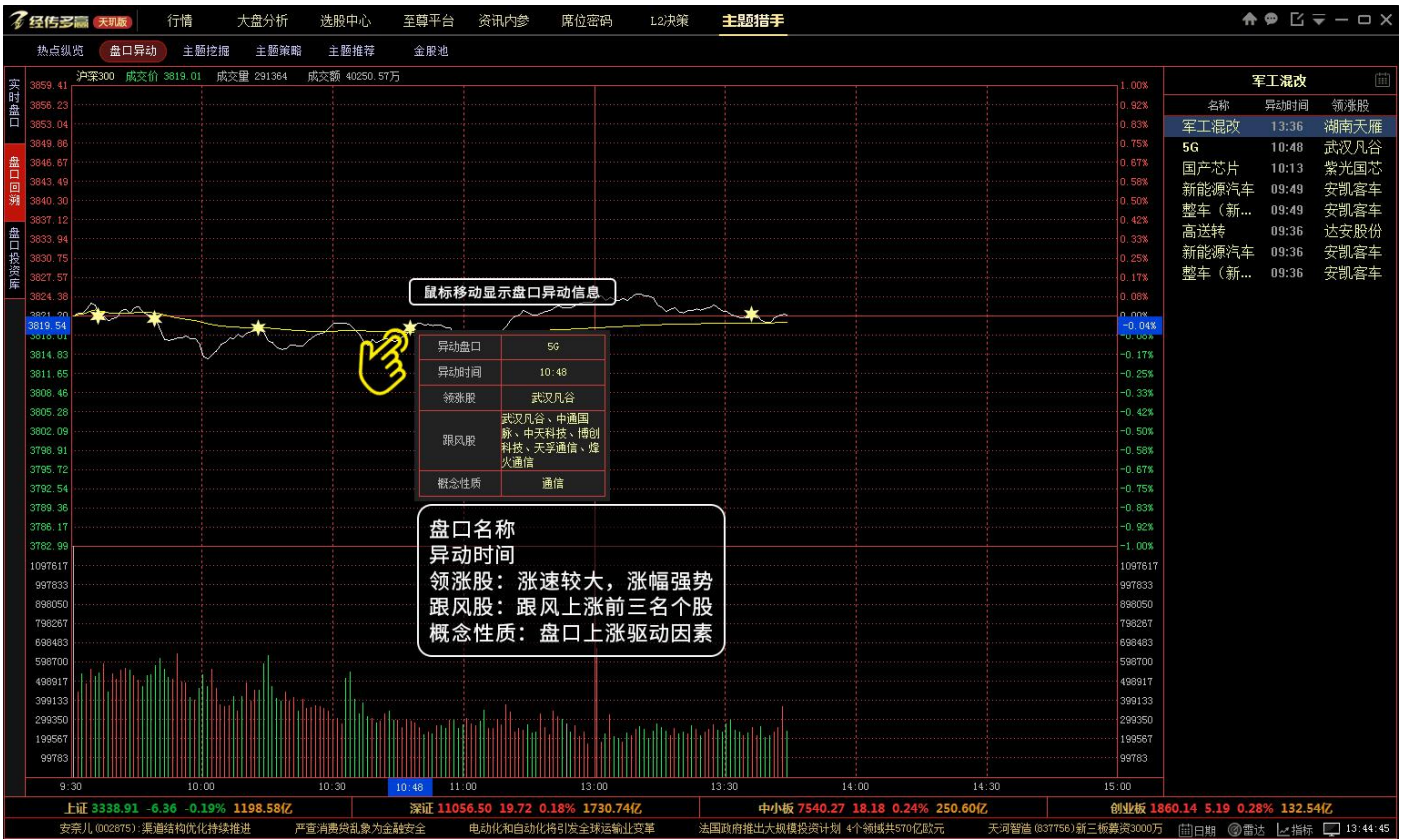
经传多赢 天玑版 行情 大盘分析 选股中心 至尊平台 资讯内参 席位密码 L2决策 主题猎手

热点纵览 盘口异动 主题挖掘 主题策略 主题推荐 金股池

实时盘口 盘口回溯 盘口投资库

沪深300 成交价 3819.01 成交量 291364 成交额 40250.57万

3859.41 3856.23 3853.04 3849.86 3846.67 3843.49 3840.30 3837.12 3833.94 3830.75 3827.57 3824.38 3821.20 3819.54 3818.01 3814.83 3811.65 3808.46 3805.28 3802.09 3798.91 3795.72 3792.54 3789.36 3786.17 3782.99

1.00% 0.92% 0.83% 0.75% 0.67% 0.58% 0.50% 0.42% 0.33% 0.25% 0.17% 0.08% 0.00% -0.04% -0.08% -0.17% -0.25% -0.33% -0.42% -0.50% -0.58% -0.67% -0.75% -0.83% -0.92% -1.00%

鼠标移动显示盘口异动信息

| 异动盘口 | 5G |
|---|---|
| 异动时间 | 10:48 |
| 领涨股 | 武汉凡谷 |
| 跟风股 | 武汉凡谷、中通国脉、中天科技、博创科技、天孚通信、烽火通信 |
| 概念性质 | 通信 |

盘口名称
异动时间
领涨股：涨速较大，涨幅强势
跟风股：跟风上涨前三名个股
概念性质：盘口上涨驱动因素

1097617 997833 898050 798267 698483 598700 498917 399133 299350 199567 99783

9:30 10:00 10:30 10:48 11:00 13:00 13:30 14:00 14:30 15:00

军工混改

| 名称 | 异动时间 | 领涨股 |
|---|---|---|
| 军工混改 | 13:36 | 湖南天雁 |
| 5G | 10:48 | 武汉凡谷 |
| 国产芯片 | 10:13 | 紫光国芯 |
| 新能源汽车 | 09:49 | 安凯客车 |
| 整车（新... | 09:49 | 安凯客车 |
| 高送转 | 09:36 | 达安股份 |
| 新能源汽车 | 09:36 | 安凯客车 |
| 整车（新... | 09:36 | 安凯客车 |

上证 3338.91 -6.36 -0.19% 1198.58亿 深证 11056.50 19.72 0.18% 1730.74亿 中小板 7540.27 18.18 0.24% 250.60亿 创业板 1860.14 5.19 0.28% 132.54亿

安奈儿(002875):渠道结构优化持续推进 严查消费贷乱象为金融安全 电动化和自动化将引发全球运输业变革 法国政府推出大规模投资计划 4个领域共570亿欧元 天河智造(837756)新三板募资3000万 日期 雷达 指标 13:44:45